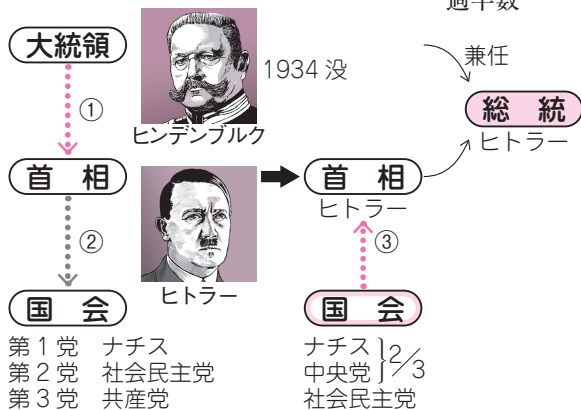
過半数

大統領

1934 没

兼任

①

総 統
ヒトラー

ヒンデンブルク

首 相

首 相
ヒトラー

②

③

国 会

ヒトラー

国 会

第 1 党 ナチス
第 2 党 社会民主党
第 3 党 共産党

ナチス
中央党 } $\frac{2}{3}$
社会民主党